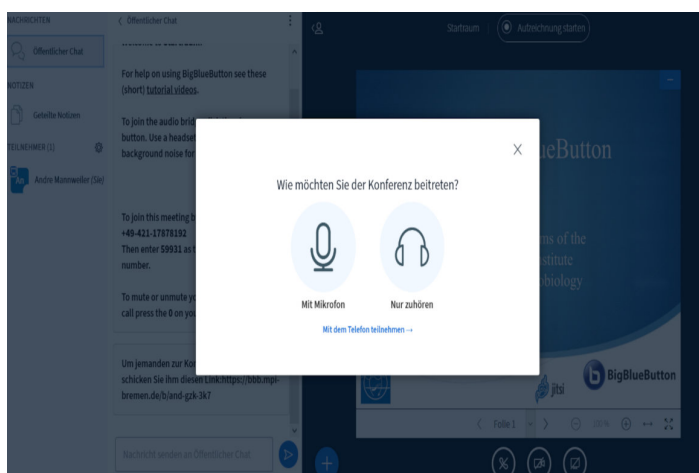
NACHRICHTEN

Öffentlicher Chat

NOTIZEN

Geteilte Notizen

TEILNEHMER (1)

AM Andre Mannweiler (Sie)

< Öffentlicher Chat

For help on using BigBlueButton see these (short) tutorial videos.

To join the audio bri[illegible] button. Use a headset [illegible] background noise for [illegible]

To join this meeting b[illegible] +49-421-17878192 Then enter 59931 as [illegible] number.

To mute or unmute yo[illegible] call press the 0 on yo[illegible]

Um jemanden zur Ko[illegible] schicken Sie ihm diesen Link:https://bbb.mpi-bremen.de/b/and-gzk-3k7

Nachricht senden an Öffentlicher Chat

Startraum

Aufzeichnung starten

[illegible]ueButton

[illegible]ns of the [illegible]stitute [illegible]biology

jitsi

BigBlueButton

Folie 1

X

Wie möchten Sie der Konferenz beitreten?

Mit Mikrofon

Nur zuhören

Mit dem Telefon teilnehmen →